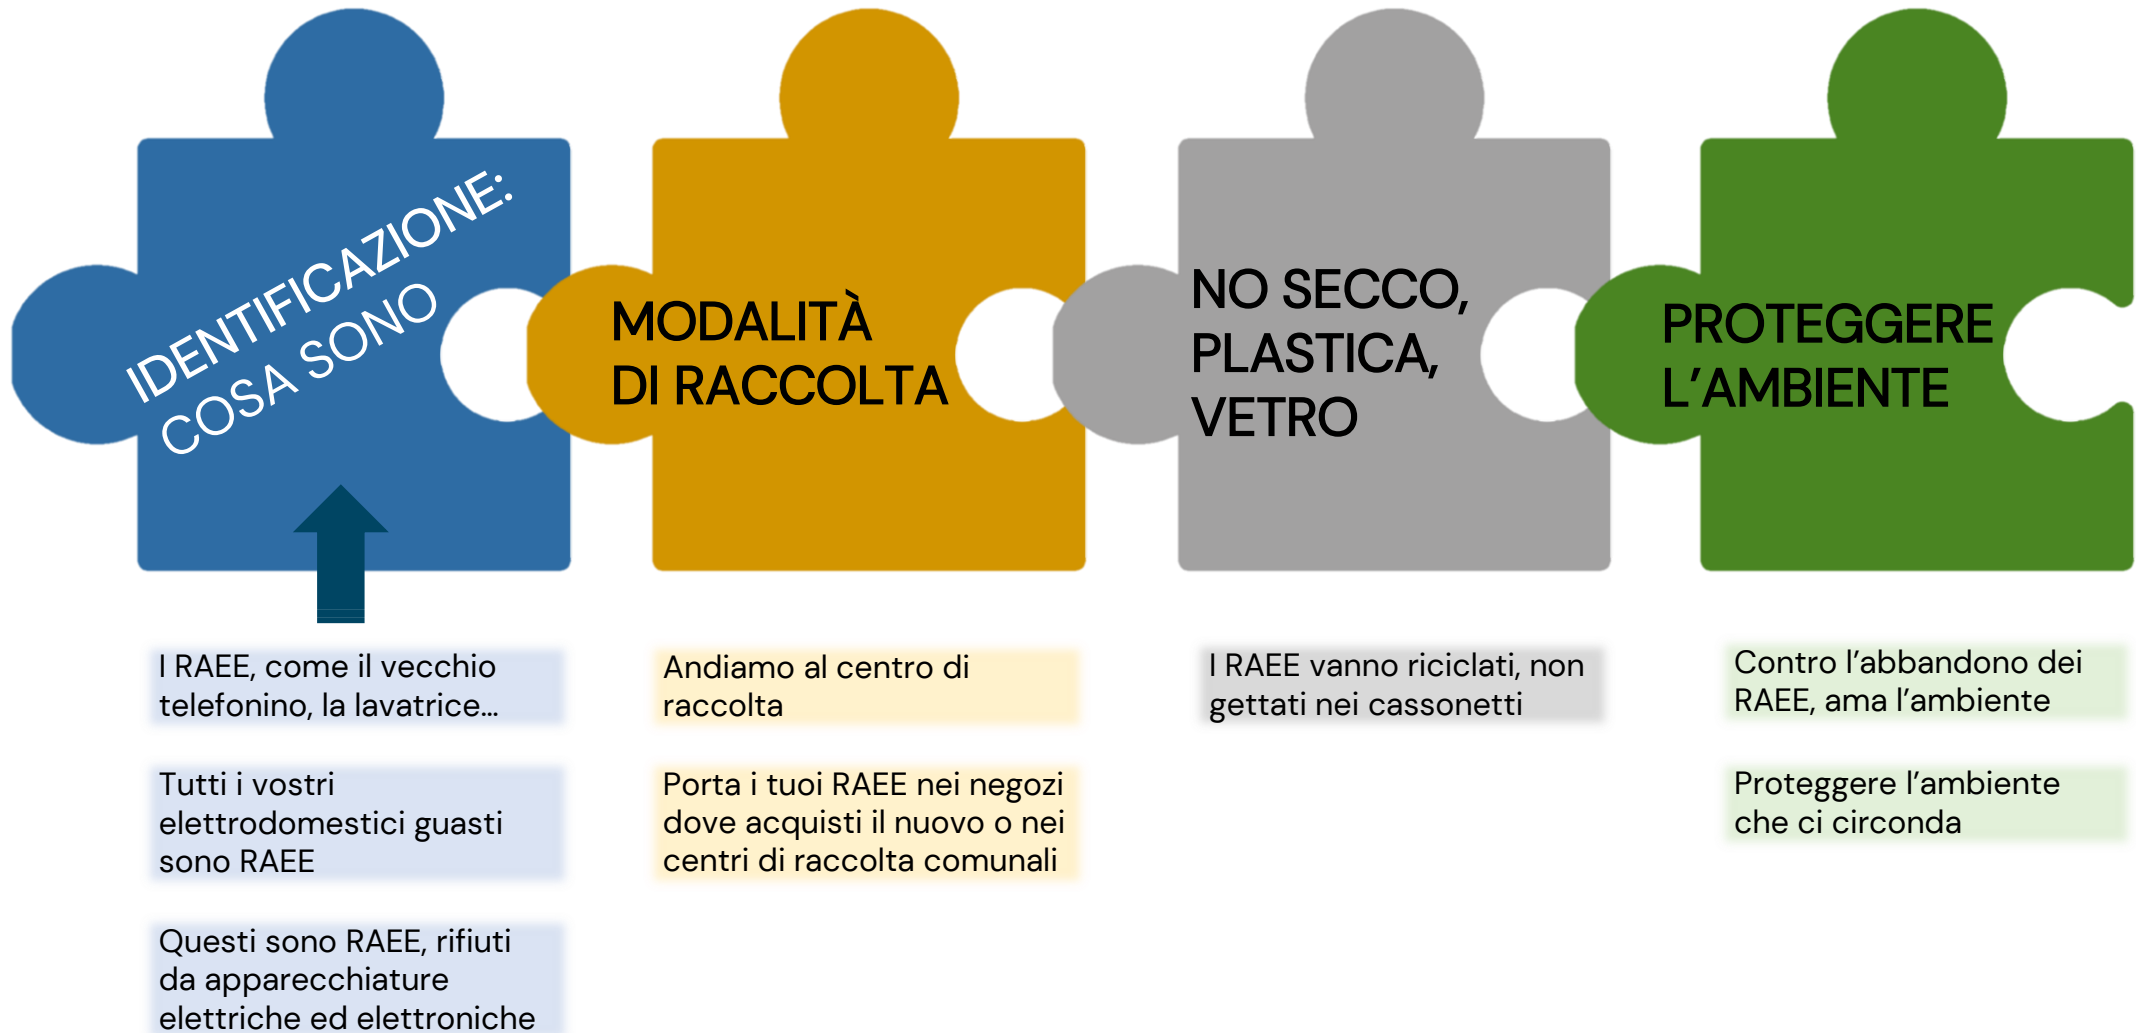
IDENTIFICAZIONE: COSA SONO

MODALITÀ DI RACCOLTA

NO SECCO, PLASTICA, VETRO

PROTEGGERE L'AMBIENTE

I RAEE, come il vecchio telefonino, la lavatrice...

Tutti i vostri elettrodomestici guasti sono RAEE

Questi sono RAEE, rifiuti da apparecchiature elettriche ed elettroniche

Andiamo al centro di raccolta

Porta i tuoi RAEE nei negozi dove acquisti il nuovo o nei centri di raccolta comunali

I RAEE vanno riciclati, non gettati nei cassonetti

Contro l'abbandono dei RAEE, ama l'ambiente

Proteggere l'ambiente che ci circonda